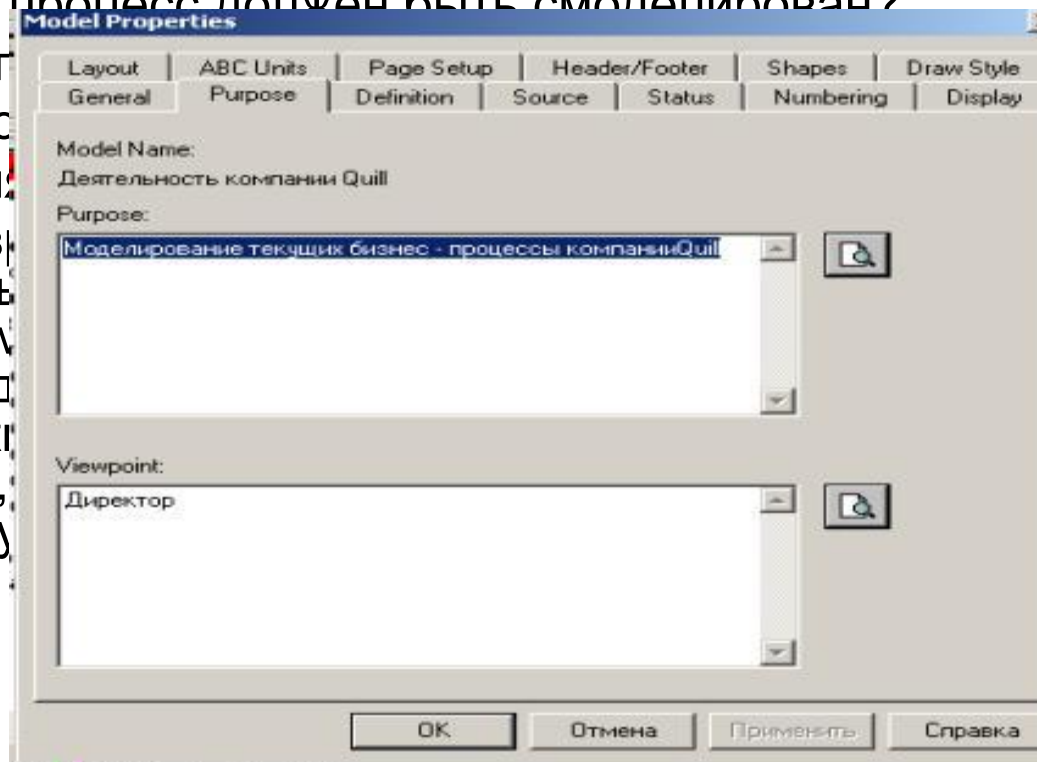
процесс должен быть смоделирован?

Model Properties

Layout | ABC Units | Page Setup | Header/Footer | Shapes | Draw Style
General | Purpose | Definition | Source | Status | Numbering | Display

Model Name:
Деятельность компании Quill

Purpose:
Моделирование текущих бизнес - процессы компанииQuill

Viewpoint:
Директор

OK | Отмена | Применить | Справка